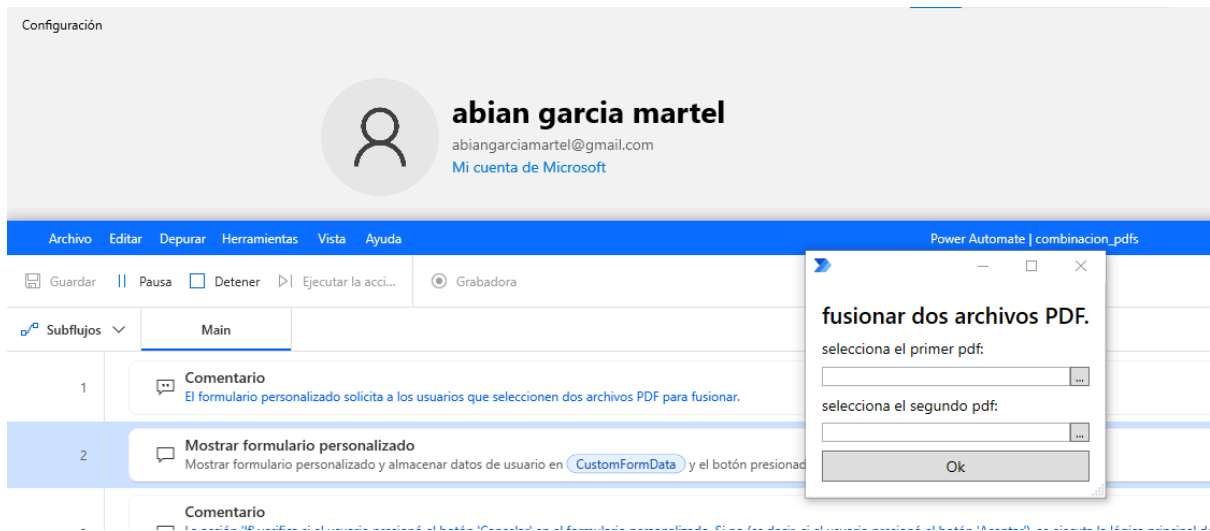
Configuración

abian garcia martel
abiangarciamartel@gmail.com
Mi cuenta de Microsoft

Archivo Editar Depurar Herramientas Vista Ayuda

Power Automate | combinacion_pdfs

Guardar || Pausa Detener Ejecutar la acci... Grabadora

Subflujos Main

1 Comentario
El formulario personalizado solicita a los usuarios que seleccionen dos archivos PDF para fusionar.

2 Mostrar formulario personalizado
Mostrar formulario personalizado y almacenar datos de usuario en CustomFormData y el botón presionad

Comentario
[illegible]

fusionar dos archivos PDF.
selecciona el primer pdf:
...
selecciona el segundo pdf:
...
Ok